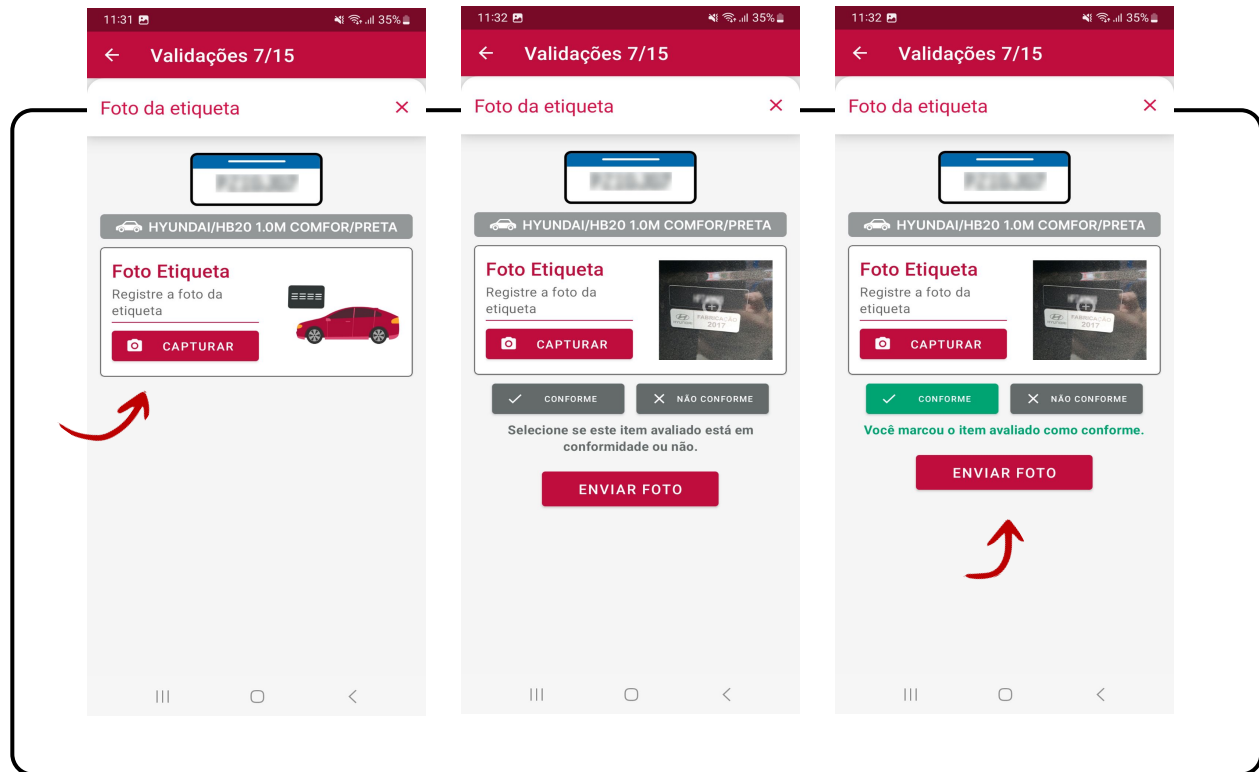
11:31 35%

Validações 7/15

Foto da etiqueta ×

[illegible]

HYUNDAI/HB20 1.0M COMFOR/PRETA

Foto Etiqueta
Registre a foto da etiqueta

CAPTURAR

11:32 35%

Validações 7/15

Foto da etiqueta ×

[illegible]

HYUNDAI/HB20 1.0M COMFOR/PRETA

Foto Etiqueta
Registre a foto da etiqueta

CAPTURAR

HYUNDAI FABRICAÇÃO 2017

CONFORME
NÃO CONFORME

Selecione se este item avaliado está em conformidade ou não.

ENVIAR FOTO

11:32 35%

Validações 7/15

Foto da etiqueta ×

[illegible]

HYUNDAI/HB20 1.0M COMFOR/PRETA

Foto Etiqueta
Registre a foto da etiqueta

CAPTURAR

HYUNDAI FABRICAÇÃO 2017

CONFORME
NÃO CONFORME

Você marcou o item avaliado como conforme.

ENVIAR FOTO